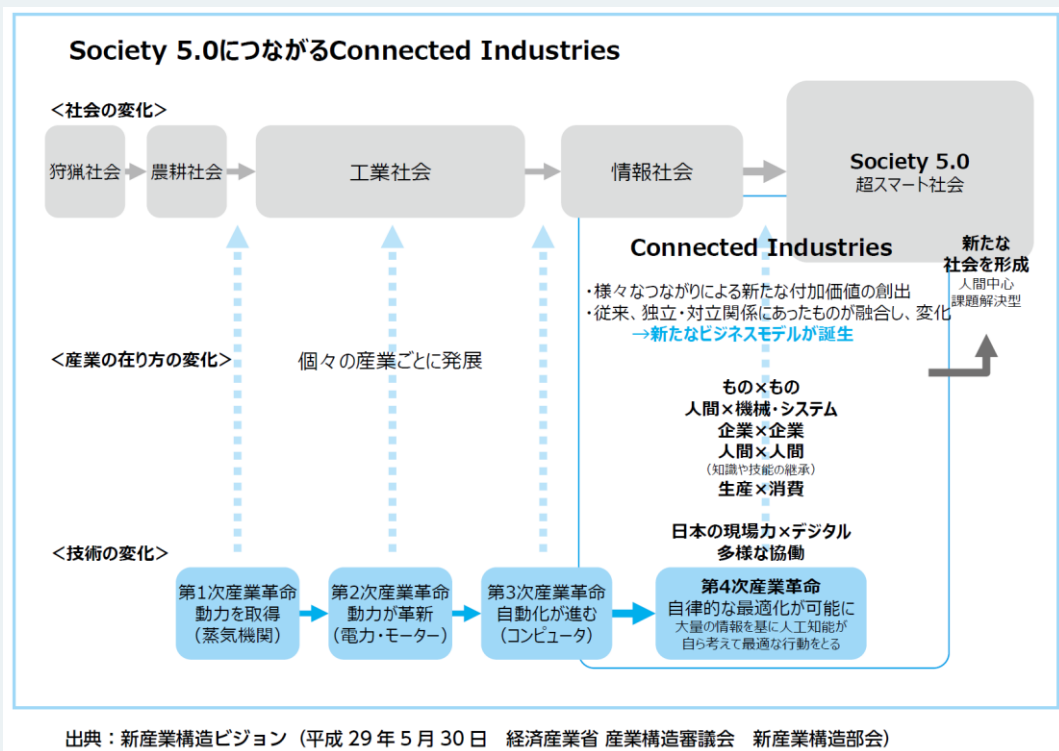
Society 5.0につながるConnected Industries

<社会の変化>

狩猟社会

農耕社会

工業社会

情報社会

Society 5.0
超スマート社会

Connected Industries

新たな
社会を形成
人間中心
課題解決型

・様々なつながりによる新たな付加価値の創出
・従来、独立・対立関係にあったものが融合し、変化
→新たなビジネスモデルが誕生

<産業の在り方の変化>

個々の産業ごとに発展

もの×もの
人間×機械・システム
企業×企業
人間×人間
(知識や技能の継承)
生産×消費

日本の現場力×デジタル
多様な協働

<技術の変化>

第1次産業革命
動力を取得
(蒸気機関)

第2次産業革命
動力が革新
(電力・モーター)

第3次産業革命
自動化が進む
(コンピュータ)

第4次産業革命
自律的な最適化が可能に
大量の情報を基に人工知能が
自ら考えて最適な行動をとる

出典：新産業構造ビジョン（平成 29 年 5 月 30 日　経済産業省 産業構造審議会　新産業構造部会）